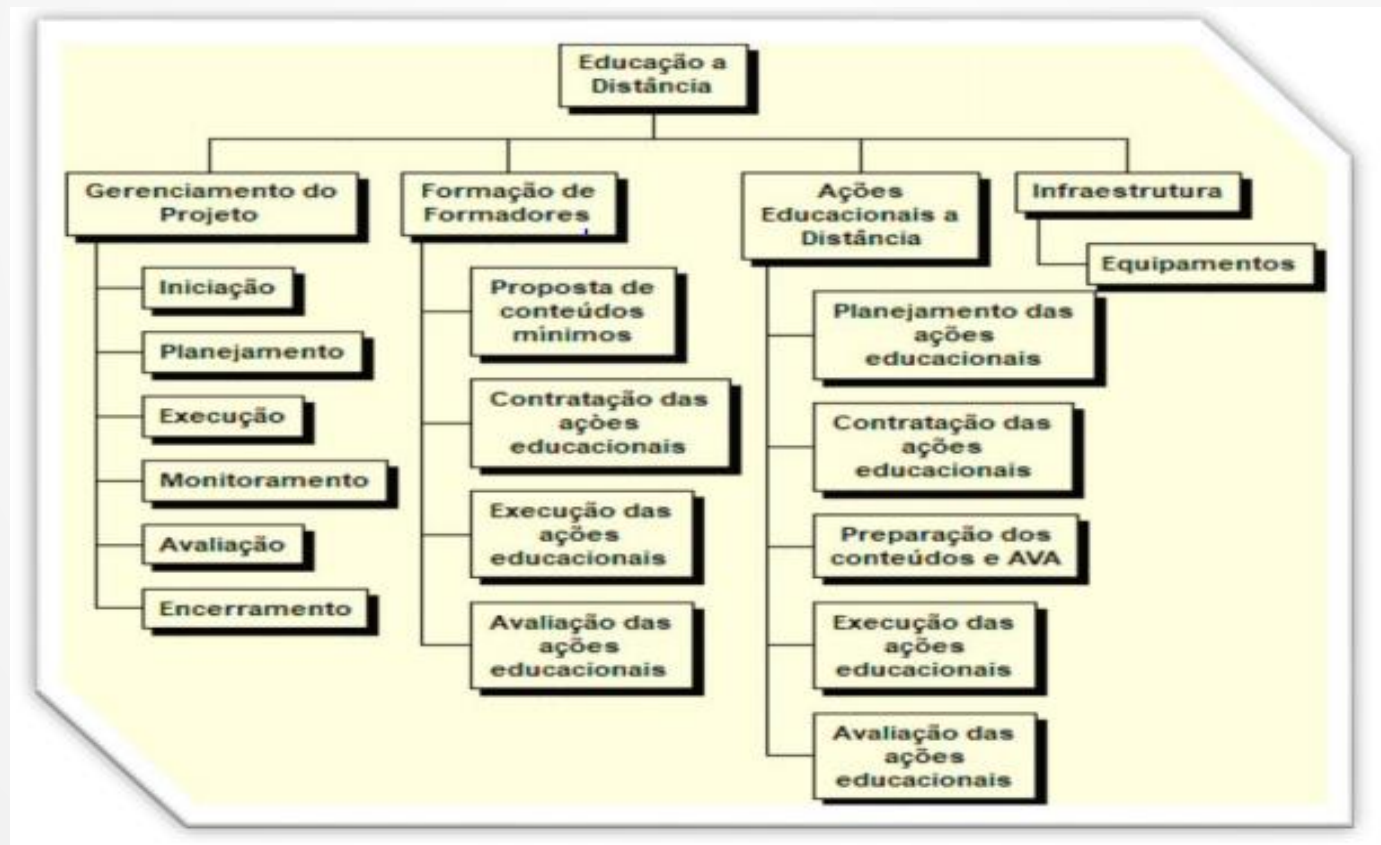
Educação a Distância

Gerenciamento do Projeto

Iniciação

Planejamento

Execução

Monitoramento

Avaliação

Encerramento

Formação de Formadores

Proposta de conteúdos minimos

Contratação das ações educacionais

Execução das ações educacionais

Avaliação das ações educacionais

Ações Educacionais a Distância

Planejamento das ações educacionais

Contratação das ações educacionais

Preparação dos conteúdos e AVA

Execução das ações educacionais

Avaliação das ações educacionais

Infraestrutura

Equipamentos